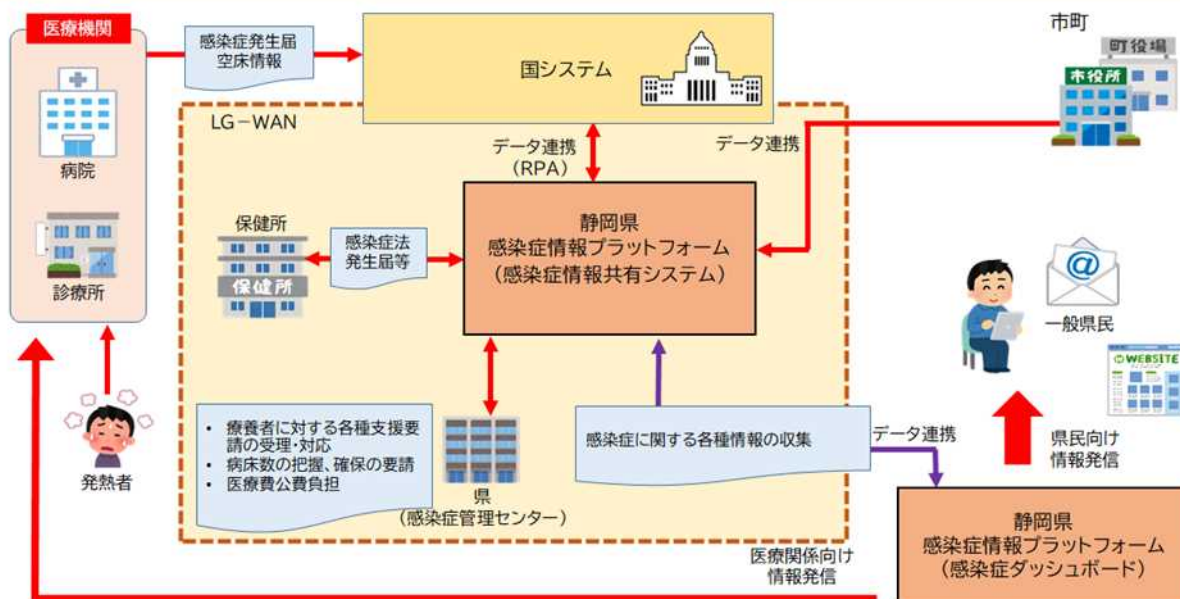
医療機関

病院

診療所

感染症発生届
空床情報

国システム

市町

町役場

市役所

LG－WAN

データ連携
（RPA）

データ連携

保健所

保健所

感染症法
発生届等

静岡県
感染症情報プラットフォーム
（感染症情報共有システム）

一般県民

WEBSITE

発熱者

・ 療養者に対する各種支援要請の受理・対応
・ 病床数の把握、確保の要請
・ 医療費公費負担

県
（感染症管理センター）

感染症に関する各種情報の収集

データ連携

県民向け
情報発信

静岡県
感染症情報プラットフォーム
（感染症ダッシュボード）

医療関係向け
情報発信